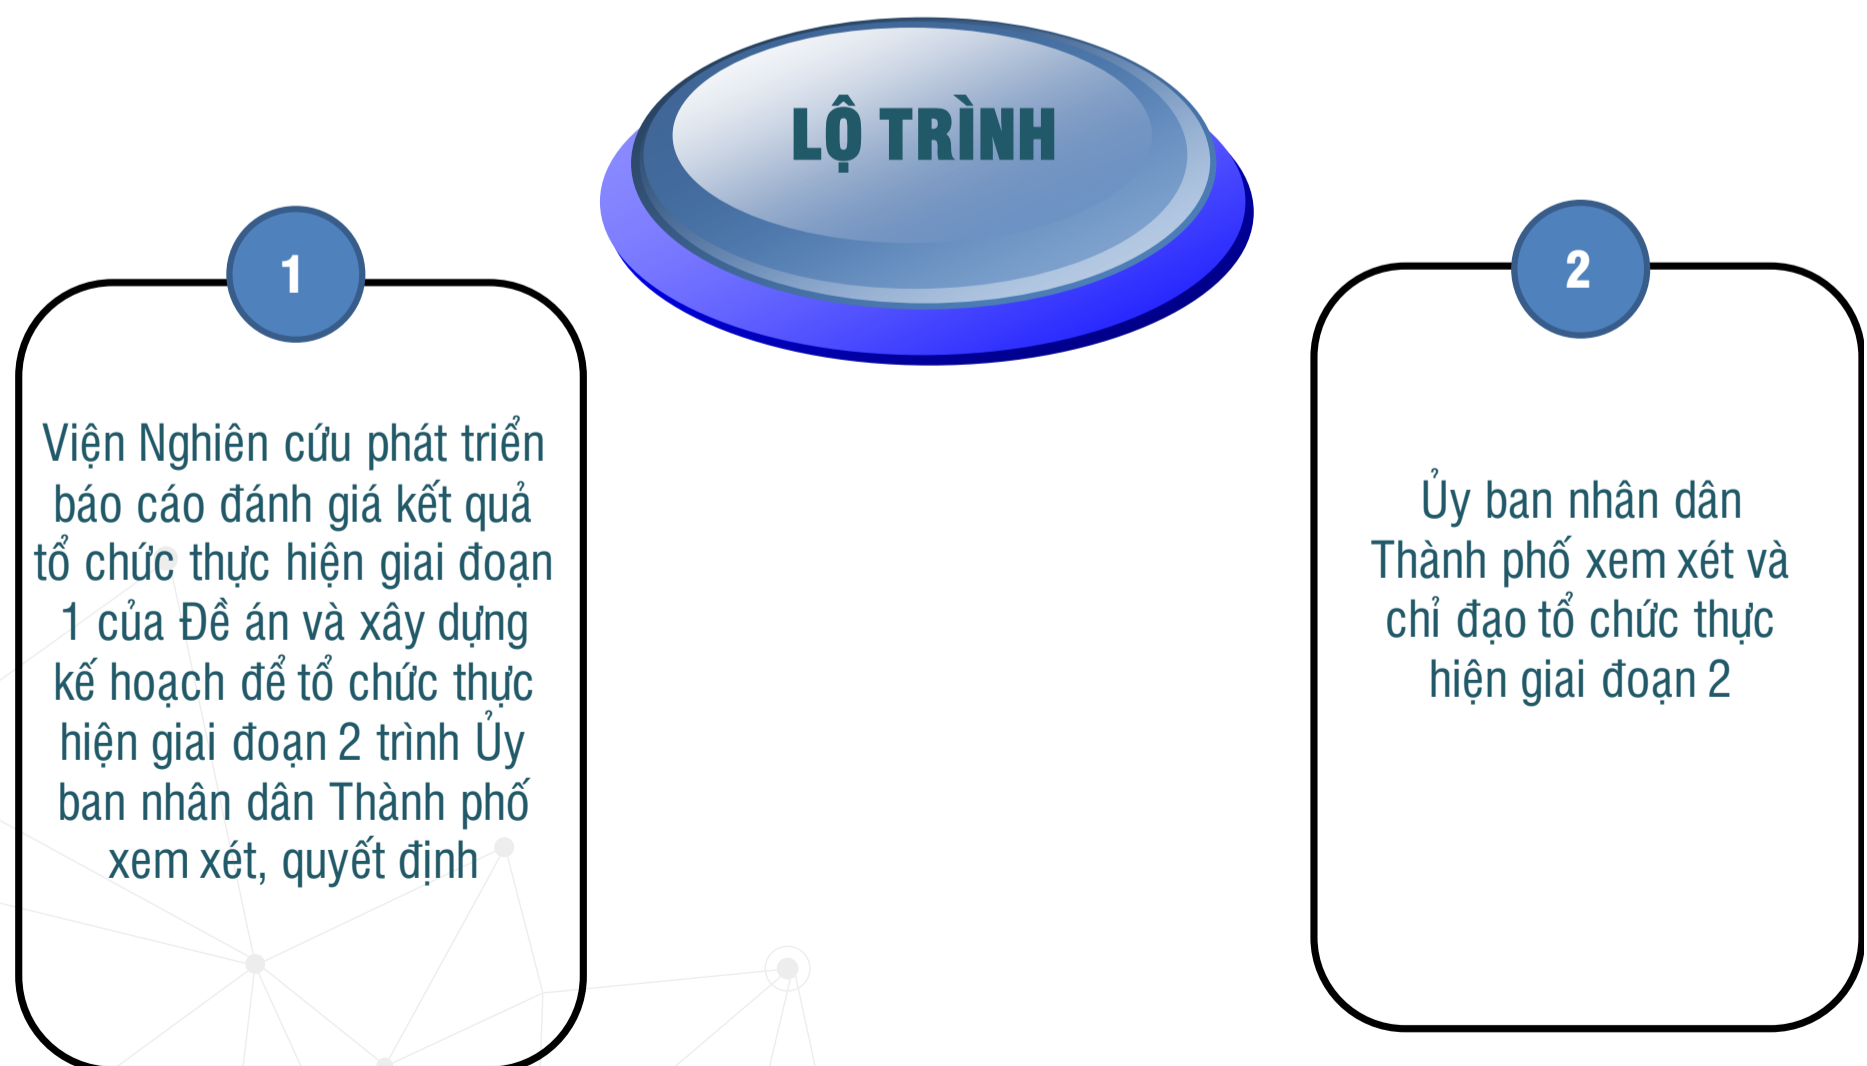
LỘ TRÌNH

1

Viện Nghiên cứu phát triển báo cáo đánh giá kết quả tổ chức thực hiện giai đoạn 1 của Đề án và xây dựng kế hoạch để tổ chức thực hiện giai đoạn 2 trình Ủy ban nhân dân Thành phố xem xét, quyết định

2

Ủy ban nhân dân Thành phố xem xét và chỉ đạo tổ chức thực hiện giai đoạn 2